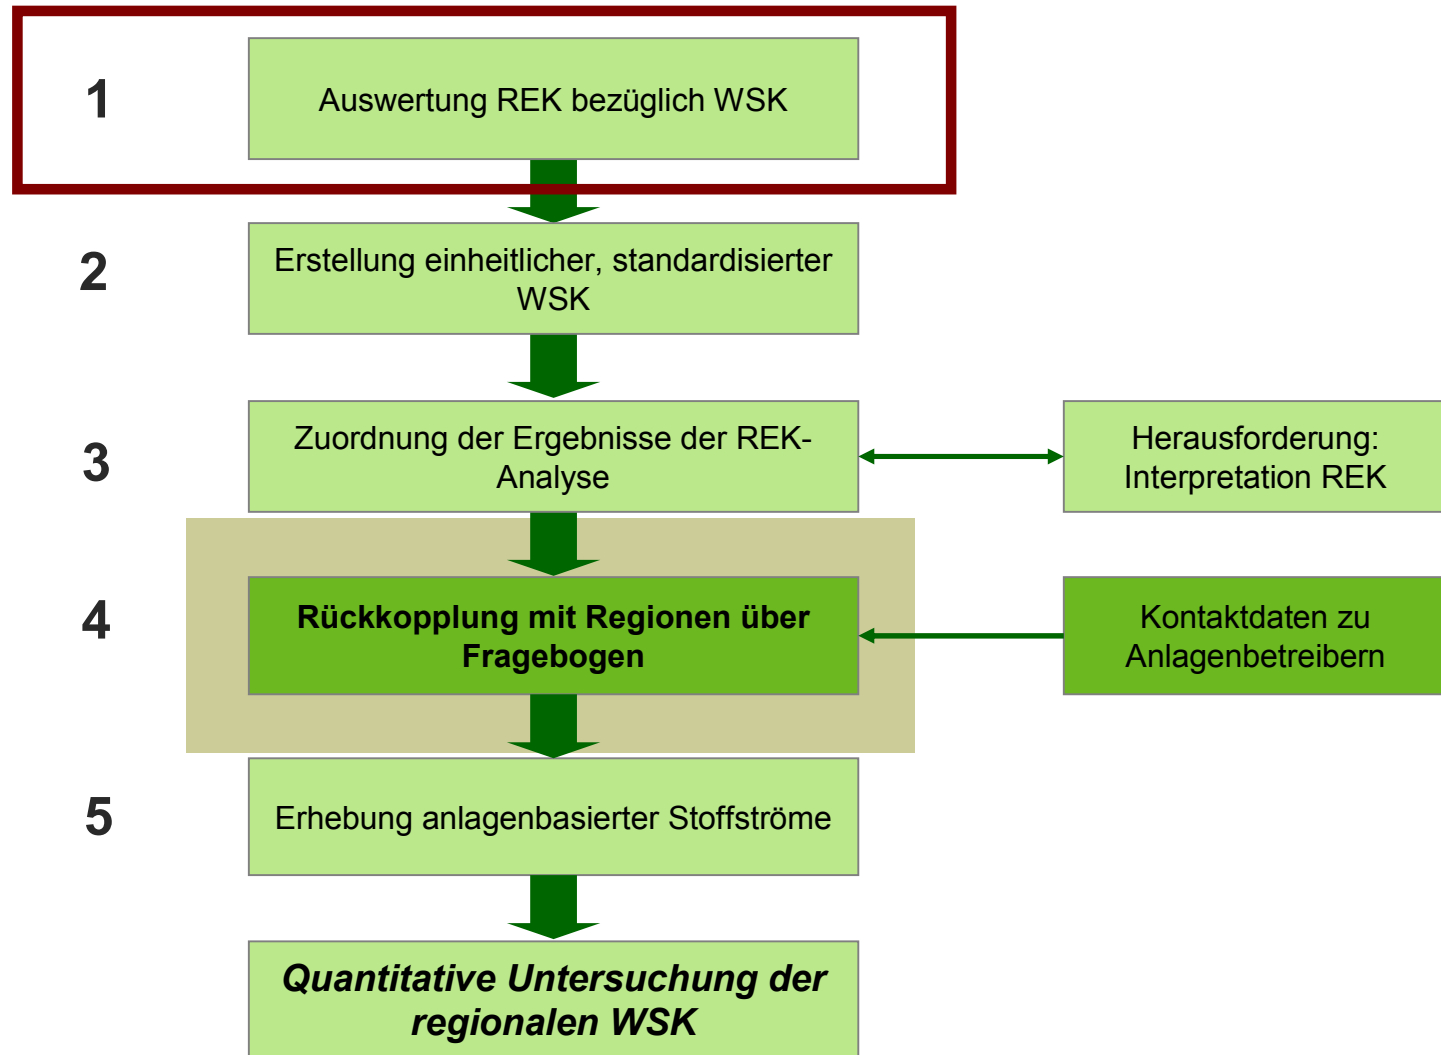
1

Auswertung REK bezüglich WSK

2

Erstellung einheitlicher, standardisierter WSK

3

Zuordnung der Ergebnisse der REK-Analyse

Herausforderung: Interpretation REK

4

**Rückkopplung mit Regionen über Fragebogen**

Kontaktdaten zu Anlagenbetreibern

5

Erhebung anlagenbasierter Stoffströme

***Quantitative Untersuchung der regionalen WSK***